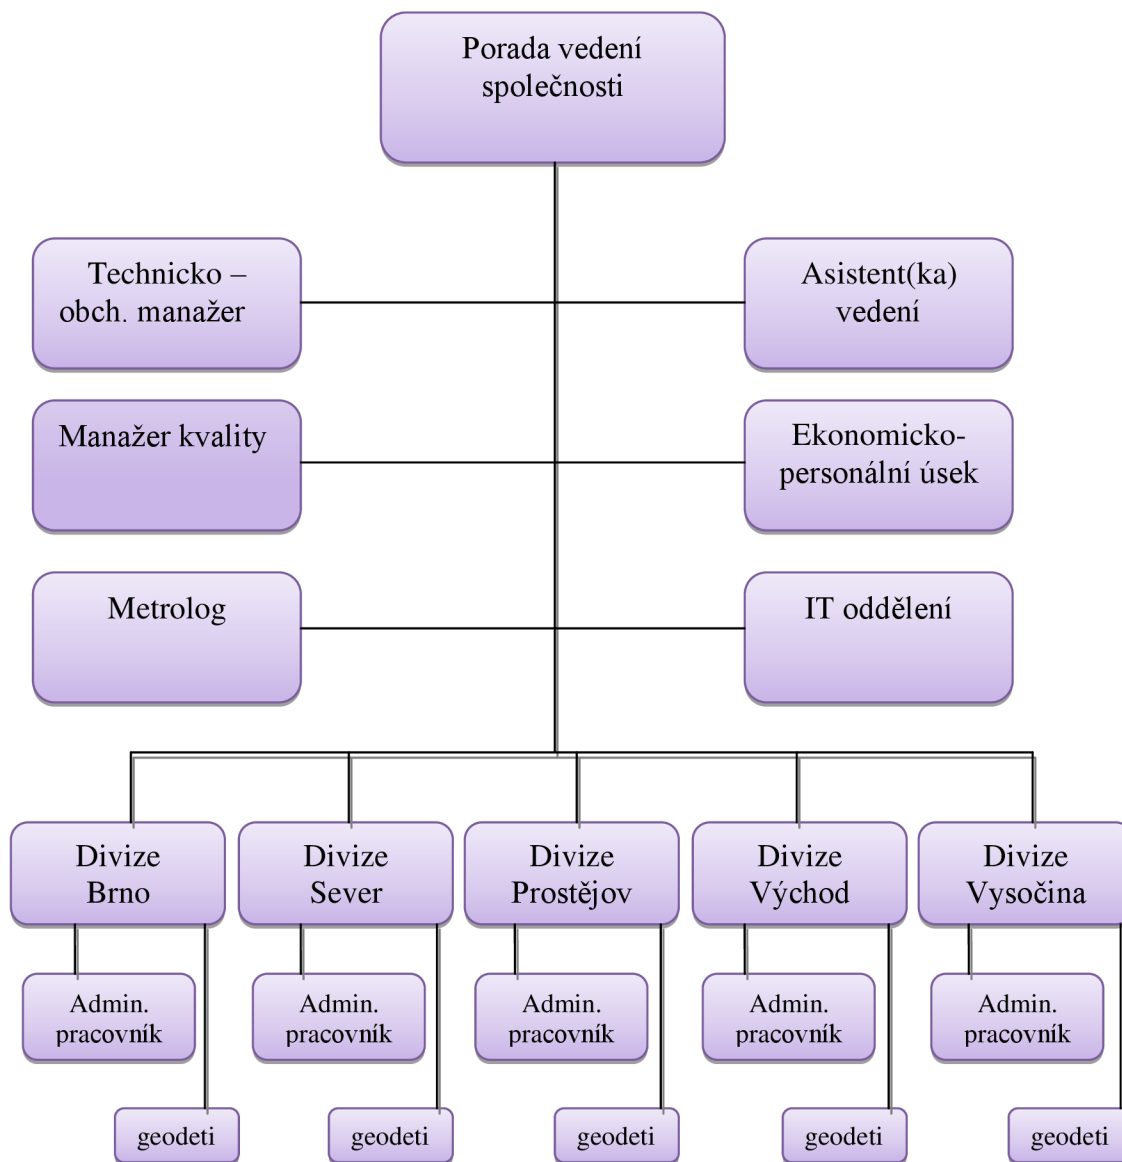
Porada vedení společnosti

Technicko – obch. manažer

Asistent(ka) vedení

Manažer kvality

Ekonomicko-personální úsek

Metrolog

IT oddělení

Divize Brno

Admin. pracovník

geodeti

Divize Sever

Admin. pracovník

geodeti

Divize Prostějov

Admin. pracovník

geodeti

Divize Východ

Admin. pracovník

geodeti

Divize Vysočina

Admin. pracovník

geodeti